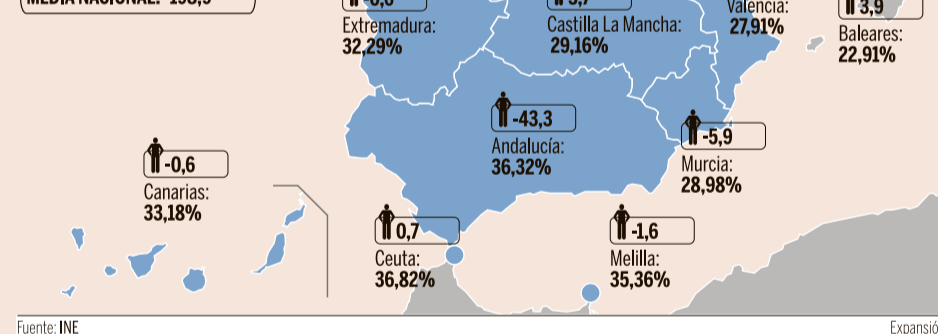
MEDIA NACIONAL: 198,9
-0,6
Extremadura:
32,29%
3,7
Castilla La Mancha:
29,16%
Valencia:
27,91%
3,9
Baleares:
22,91%
-43,3
Andalucía:
36,32%
-5,9
Murcia:
28,98%
-0,6
Canarias:
33,18%
0,7
Ceuta:
36,82%
-1,6
Melilla:
35,36%
Fuente: INE
Expansió